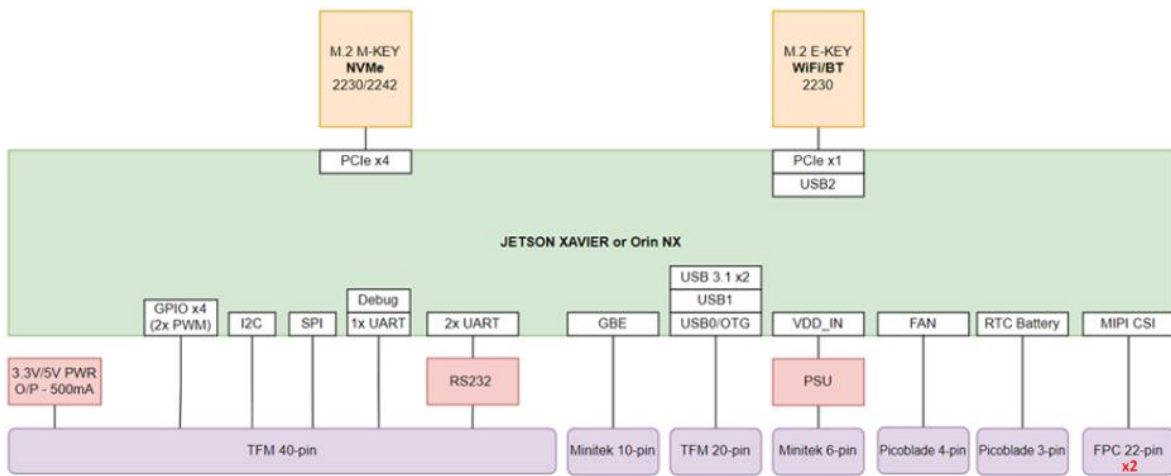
M.2 M-KEY
NVMe
2230/2242

M.2 E-KEY
WiFi/BT
2230

PCIe x4

PCIe x1
USB2

JETSON XAVIER or Orin NX

GPIO x4
(2x PWM)

I2C

SPI

Debug
1x UART

2x UART

GBE

USB 3.1 x2
USB1
USB0/OTG

VDD_IN

FAN

RTC Battery

MIPI CSI

3.3V/5V PWR
O/P - 500mA

RS232

PSU

TFM 40-pin

Minitek 10-pin

TFM 20-pin

Minitek 6-pin

Picoblade 4-pin

Picoblade 3-pin

FPC 22-pin
x2